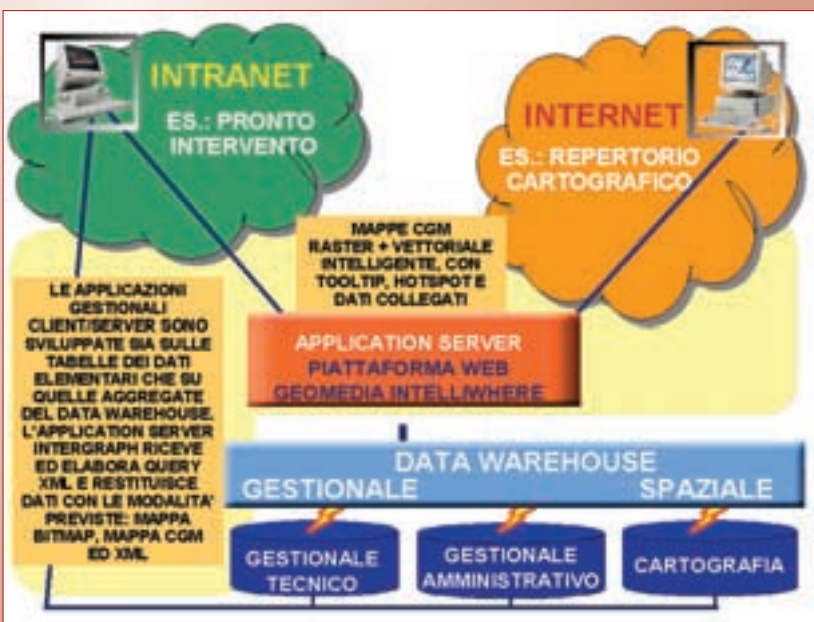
INTRANET

ES.: PRONTO INTERVENTO

INTERNET

ES.: REPERTORIO CARTOGRAFICO

MAPPE CGM RASTER + VETTORIALE INTELLIGENTE, CON TOOLTIP, HOTSPOT E DATI COLLEGATI

LE APPLICAZIONI GESTIONALI CLIENT/SERVER SONO SVILUPPATE SIA SULLE TABELLE DEI DATI ELEMENTARI CHE SU QUELLE AGGREGATE DEL DATA WAREHOUSE. L'APPLICATION SERVER INTERGRAPH RICEVE ED ELABORA QUERY XML E RESTITUISCE DATI CON LE MODALITA' PREVISTE: MAPPA BITMAP, MAPPA CGM ED XML.

APPLICATION SERVER
PIATTAFORMA WEB
GEOMEDIA INTELLIWHERE

DATA WAREHOUSE
GESTIONALE
SPAZIALE

GESTIONALE TECNICO

GESTIONALE AMMINISTRATIVO

CARTOGRAFIA